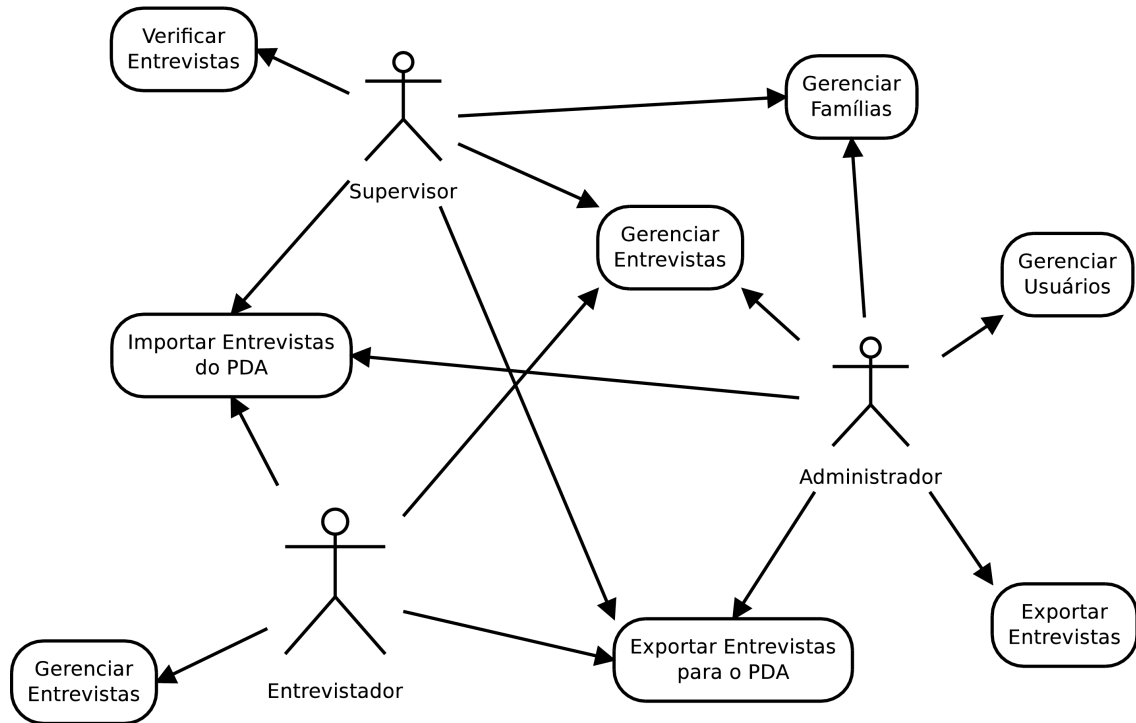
Verificar Entrevistas

Supervisor

Gerenciar Famílias

Gerenciar Entrevistas

Gerenciar Usuários

Importar Entrevistas do PDA

Administrador

Entrevistador

Exportar Entrevistas

Gerenciar Entrevistas

Exportar Entrevistas para o PDA